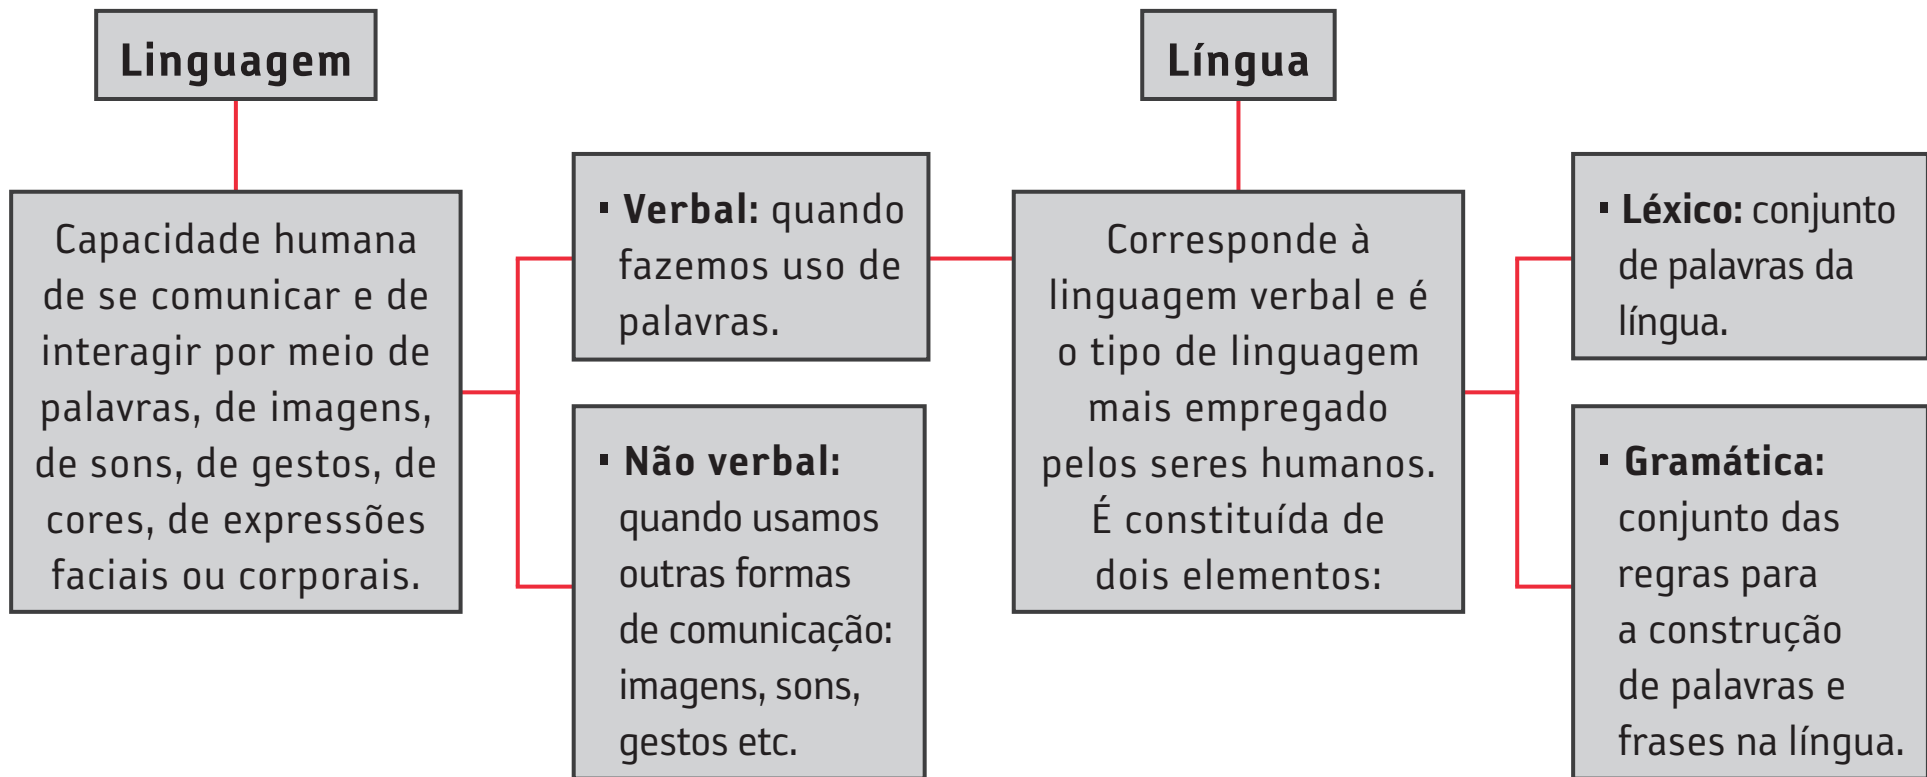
Linguagem

Capacidade humana de se comunicar e de interagir por meio de palavras, de imagens, de sons, de gestos, de cores, de expressões faciais ou corporais.

▪ **Verbal:** quando fazemos uso de palavras.

▪ **Não verbal:** quando usamos outras formas de comunicação: imagens, sons, gestos etc.

Língua

Corresponde à linguagem verbal e é o tipo de linguagem mais empregado pelos seres humanos. É constituída de dois elementos:

▪ **Léxico:** conjunto de palavras da língua.

▪ **Gramática:** conjunto das regras para a construção de palavras e frases na língua.